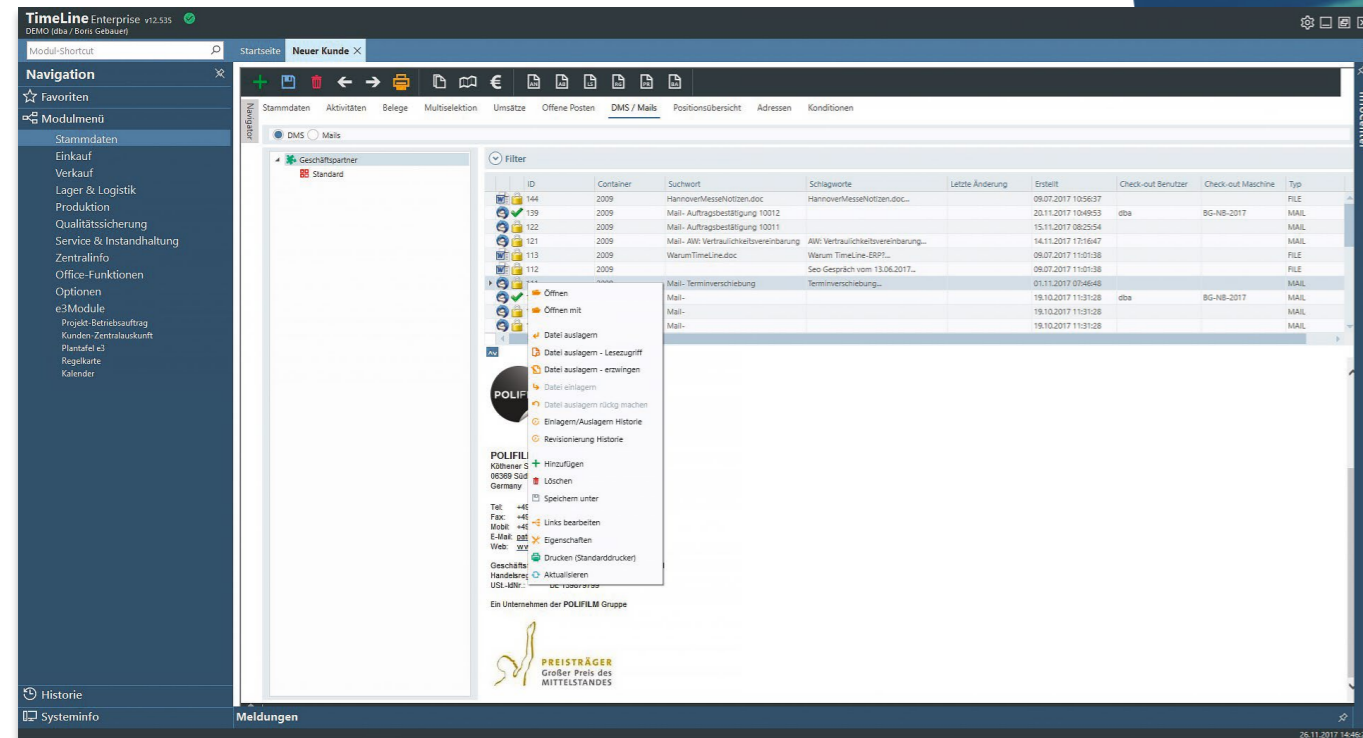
TimeLine Enterprise v12.535
DEMO (dba / Boris Gebauer)

Modul-Shortcut

Startseite Neuer Kunde

Navigation
Favoriten
Modulmenü
Stammdaten
Einkauf
Verkauf
Lager & Logistik
Produktion
Qualitätssicherung
Service & Instandhaltung
Zentralinfo
Office-Funktionen
Optionen
e3Module
Projekt-Betriebsauftrag
Kunden-Zentralauskunft
Plantafel e3
Regelkarte
Kalender

Historie
Systeminfo

Navigator

Stammdaten Aktivitäten Belege Multiselektion Umsätze Offene Posten DMS / Mails Positionsübersicht Adressen Konditionen

DMS Mails

Geschäftspartner
Standard

Filter

| ID | Container | Suchwort | Schlagworte | Letzte Änderung | Erstellt | Check-out Benutzer | Check-out Maschine | Typ |
|---|---|---|---|---|---|---|---|---|
| 144 | 2009 | HannoverMesseNotizen.doc | HannoverMesseNotizen.doc... | | 09.07.2017 10:56:37 | | | FILE |
| 139 | 2009 | Mail- Auftragsbestätigung 10012 | | | 20.11.2017 10:49:53 | dba | BG-NB-2017 | MAIL |
| 122 | 2009 | Mail- Auftragsbestätigung 10011 | | | 15.11.2017 08:25:54 | | | MAIL |
| 121 | 2009 | Mail- AW: Vertraulichkeitsvereinbarung | AW: Vertraulichkeitsvereinbarung... | | 14.11.2017 17:16:47 | | | MAIL |
| 113 | 2009 | WarumTimeLine.doc | Warum TimeLine-ERP?... | | 09.07.2017 11:01:38 | | | FILE |
| 112 | 2009 | | Seo Gespräch vom 13.06.2017... | | 09.07.2017 11:01:38 | | | FILE |
| 111 | 2009 | Mail- Terminverschiebung | Terminverschiebung... | | 01.11.2017 07:46:48 | | | MAIL |
| | | Mail- | | | 19.10.2017 11:31:28 | dba | BG-NB-2017 | MAIL |
| | | Mail- | | | 19.10.2017 11:31:28 | | | MAIL |
| | | Mail- | | | 19.10.2017 11:31:28 | | | MAIL |

Öffnen
Öffnen mit
Datei auslagern
Datei auslagern - Lesezugriff
Datei auslagern - erzwingen
Datei einlagern
Datei auslagern rückg machen
Einlagern/Auslagern Historie
Revisionierung Historie
Hinzufügen
Löschen
Speichern unter
Links bearbeiten
Eigenschaften
Drucken (Standarddrucker)
Aktualisieren

POLIF
POLIFI
Köthener S
06369 Süd
Germany
Tel: +49
Fax: +49
Mobil: +49
E-Mail: pat
Web: ww
Geschäfts
Handelsreg
USt.-IdNr.: DE 139879799
Ein Unternehmen der POLIFILM Gruppe

PREISTRÄGER
Großer Preis des
MITTELSTANDES

Meldungen
26.11.2017 14:46